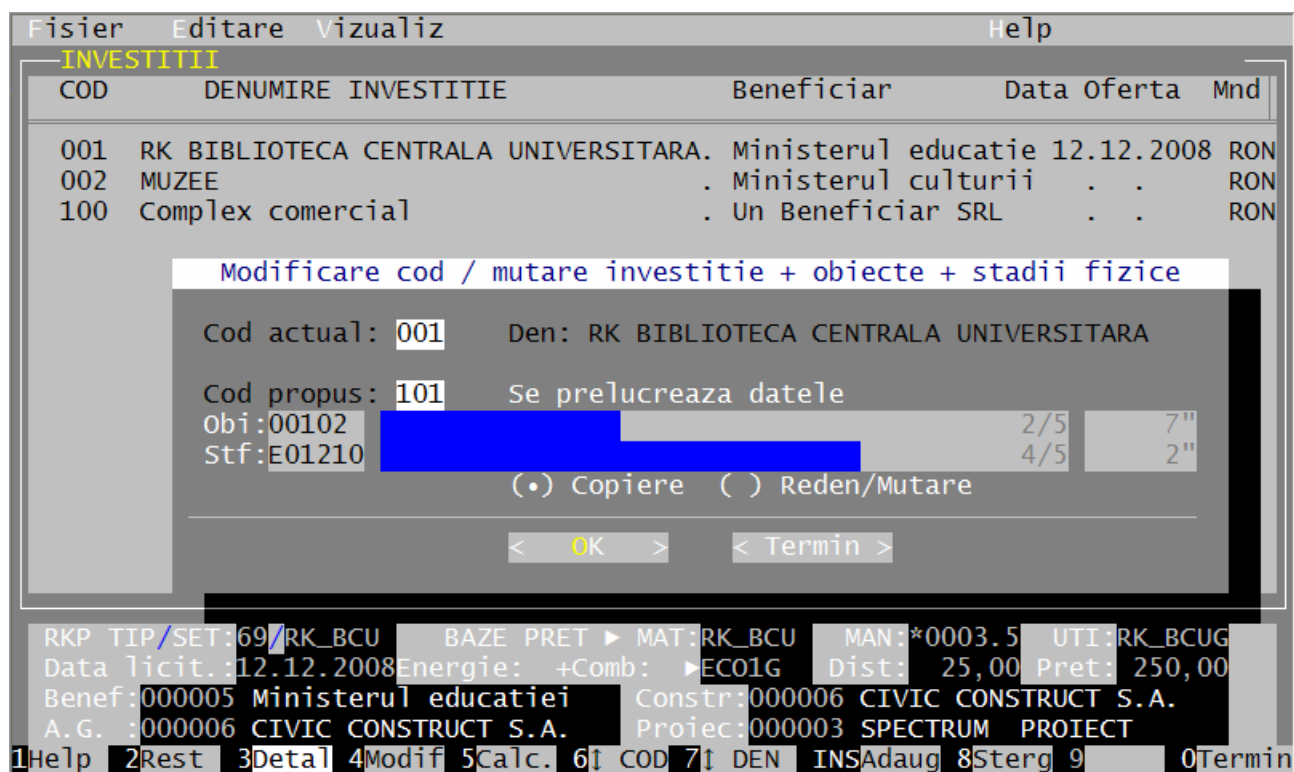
Fisier Editare Vizualiz Help

INVESTITII

| COD | DENUMIRE INVESTITIE | Beneficiar | Data Oferta | Mnd |
|---|---|---|---|---|
| 001 | RK BIBLIOTECA CENTRALA UNIVERSITARA. | Ministerul educatie | 12.12.2008 | RON |
| 002 | MUZEE . | Ministerul culturii | . . | RON |
| 100 | Complex comercial . | Un Beneficiar SRL | . . | RON |

Modificare cod / mutare investitie + obiecte + stadii fizice

Cod actual: 001 Den: RK BIBLIOTECA CENTRALA UNIVERSITARA

Cod propus: 101 Se prelucreaza datele

Obi:00102 2/5 7"

Stf:E01210 4/5 2"

(•) Copiere ( ) Reden/Mutare

< OK > < Termin >

RKP TIP/SET:69/RK_BCU BAZE PRET ► MAT:RK_BCU MAN:*0003.5 UTI:RK_BCUG

Data licit.:12.12.2008 Energie: +Comb: ►ECO1G Dist: 25,00 Pret: 250,00

Benef:000005 Ministerul educatiei Constr:000006 CIVIC CONSTRUCT S.A.

A.G. :000006 CIVIC CONSTRUCT S.A. Proiec:000003 SPECTRUM PROIECT

1Help 2Rest 3Detal 4Modif 5Calc. 6↕ COD 7↕ DEN INSAdaug 8Sterg 9 0Termin